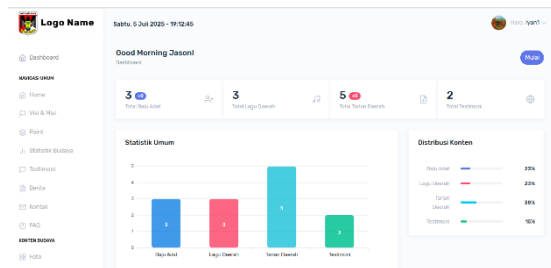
Logo Name

Sabtu, 5 Juli 2025 - 19:12:45

Halo, Iyan1

Dashboard

NAVIGASI UMUM

Home

Visi & Misi

Point

Statistik Budaya

Testimoni

Berita

Kontak

FAQ

KONTEN BUDAYA

Kota

Good Morning Jasoni
Dashboard

Mulai

3 +3
Total Baju Adat

3
Total Lagu Daerah

5 +5
Total Tarian Daerah

2
Total Testimoni

Statistik Umum

| | |
|---|---|
| 5 | |
| 4 | |
| 3 | |
| 2 | |
| 1 | |
| 0 | |

3 Baju Adat
3 Lagu Daerah
5 Tarian Daerah
2 Testimoni

Distribusi Konten

| | |
|---|---|
| Baju Adat | 23% |
| Lagu Daerah | 23% |
| Tarian Daerah | 38% |
| Testimoni | 15% |